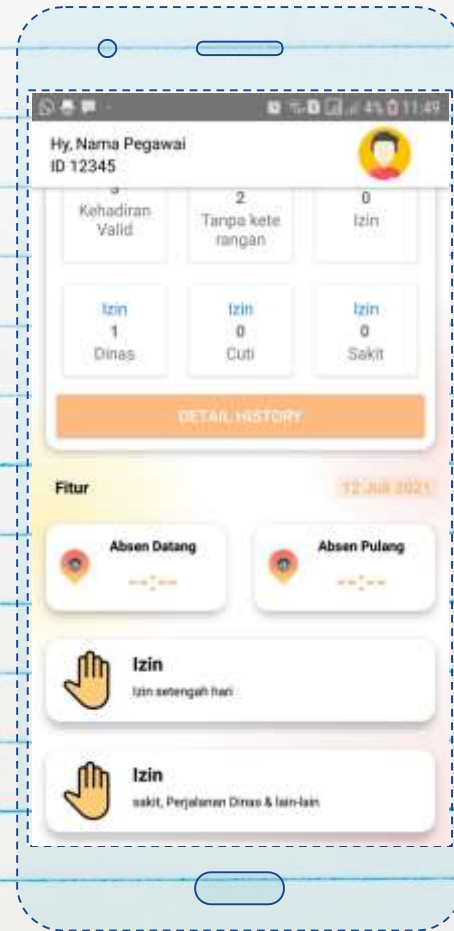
4% 11:49

Hy, Nama Pegawai
ID 12345

3
Kehadiran Valid

2
Tanpa keterangan

0
Izin

Izin
1
Dinas

Izin
0
Cuti

Izin
0
Sakit

DETAIL HISTORY

Fitur

12 Juli 2021

Absen Datang
--:--

Absen Pulang
--:--

Izin
Izin setengah hari

Izin
sakit, Perjalanan Dinas & lain-lain